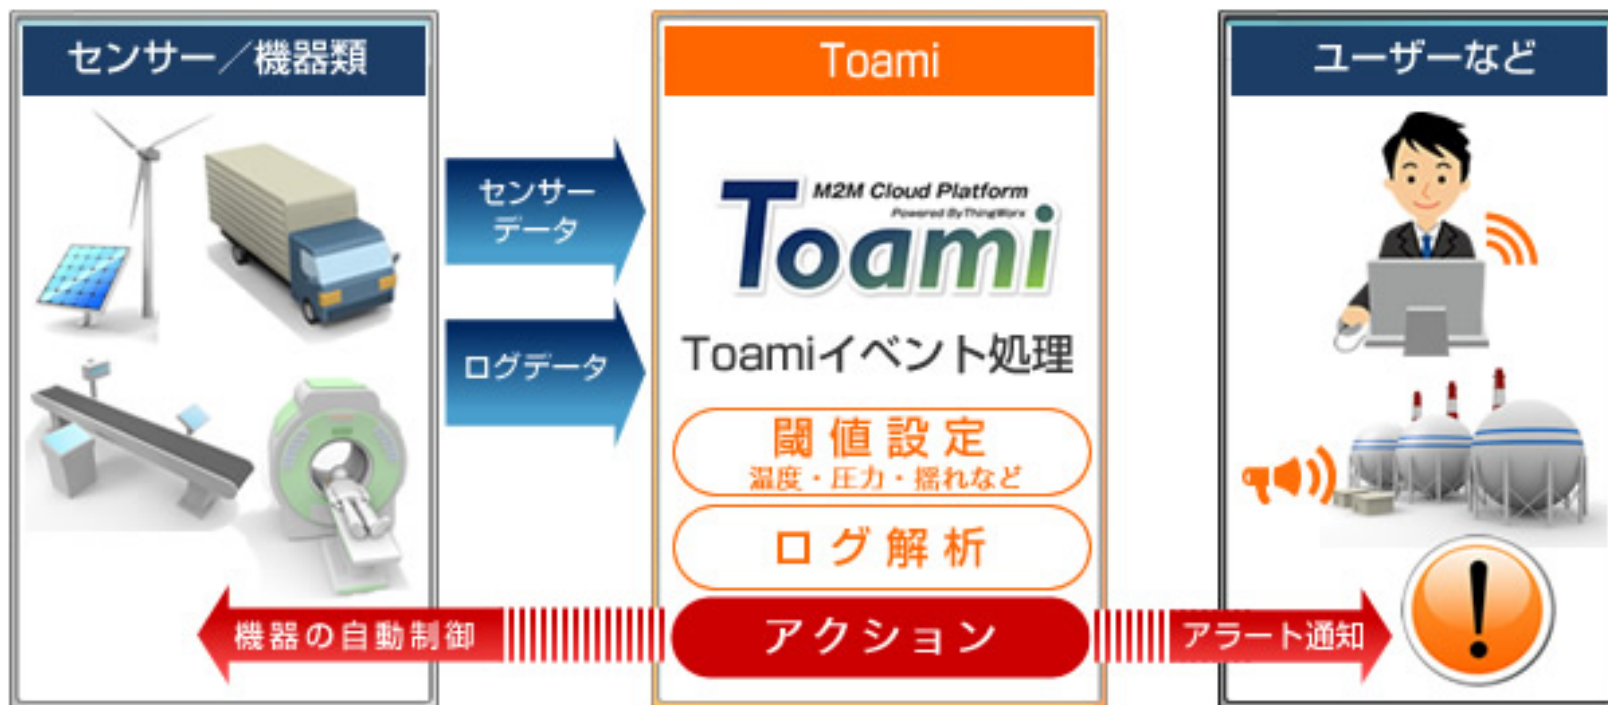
センサー／機器類

センサーデータ

ログデータ

Toami

M2M Cloud Platform
Powered By ThingWorx
Toami

Toamiイベント処理

閾値設定
温度・圧力・揺れなど

ログ解析

アクション

ユーザーなど

機器の自動制御

アラート通知